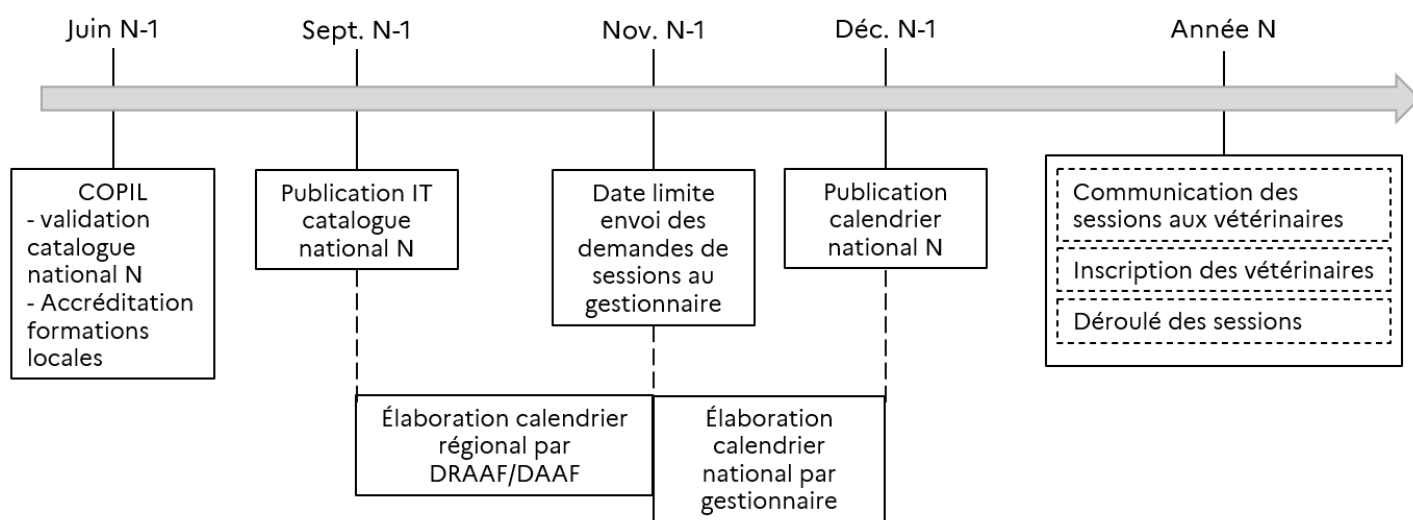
Juin N-1

Sept. N-1

Nov. N-1

Déc. N-1

Année N

COPIL
- validation catalogue national N
- Accréditation formations locales

Publication IT catalogue national N

Date limite envoi des demandes de sessions au gestionnaire

Publication calendrier national N

Communication des sessions aux vétérinaires

Inscription des vétérinaires

Déroulé des sessions

Élaboration calendrier régional par DRAAF/DAAF

Élaboration calendrier national par gestionnaire